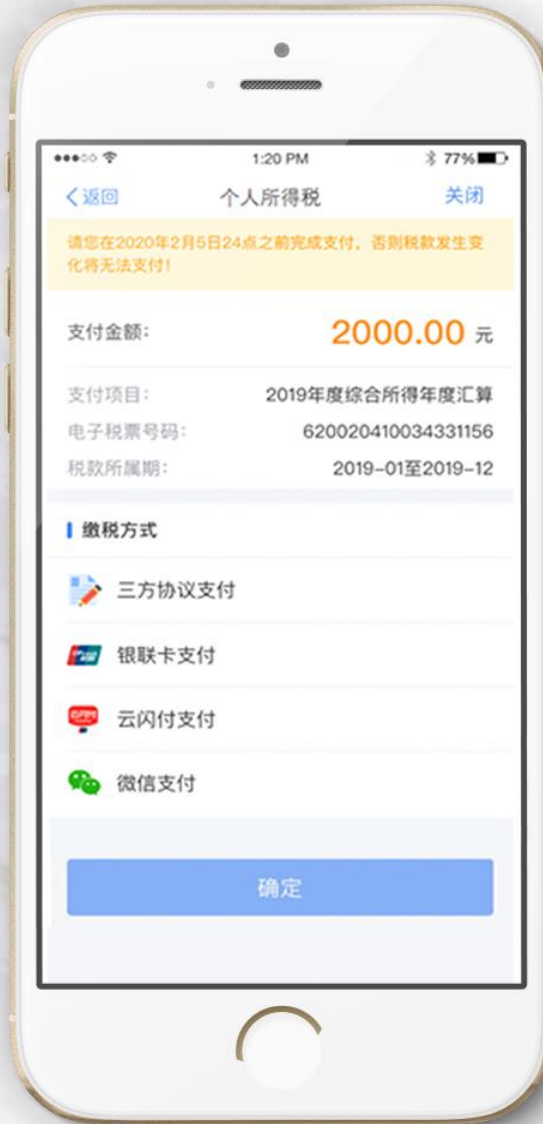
1:20 PM
77%

<返回
个人所得税
关闭

请您在2020年2月5日24点之前完成支付，否则税款发生变化将无法支付！

支付金额：
2000.00 元

支付项目：
2019年度综合所得年度汇算
电子税票号码：
620020410034331156
税款所属期：
2019-01至2019-12

缴税方式

三方协议支付

银联卡支付

云闪付支付

微信支付

确定